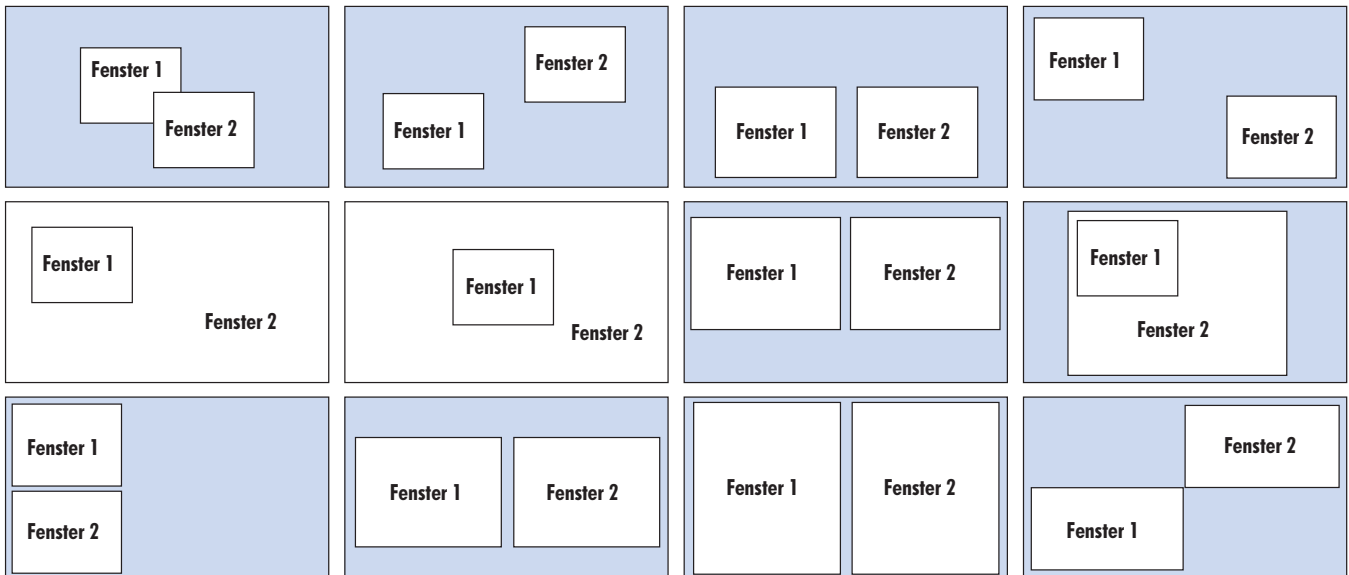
Fenster 1
Fenster 2

Fenster 2
Fenster 1

Fenster 1
Fenster 2

Fenster 1
Fenster 2

Fenster 1
Fenster 2

Fenster 1
Fenster 2

Fenster 1
Fenster 2

Fenster 1
Fenster 2

Fenster 1
Fenster 2

Fenster 1
Fenster 2

Fenster 1
Fenster 2

Fenster 2
Fenster 1